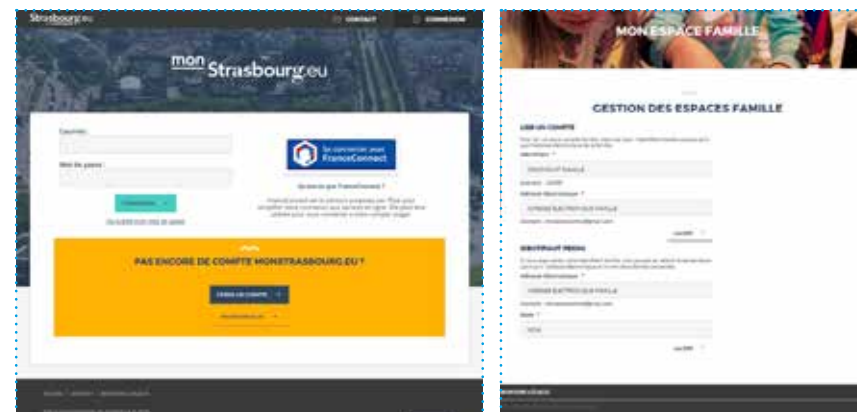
Strasbourg.eu

CONTACT

CONNEXION

mon Strasbourg.eu

Courriel :

Mot de passe :

Connexion

Se connecter avec FranceConnect

Qu'est-ce que FranceConnect ?

PAS ENCORE DE COMPTE MONSTRASBOURG.EU ?

Créer un compte

MON ESPACE FAMILLE

GESTION DES ESPACES FAMILLE

LIER UN COMPTE

IDENTIFIANT PERDU